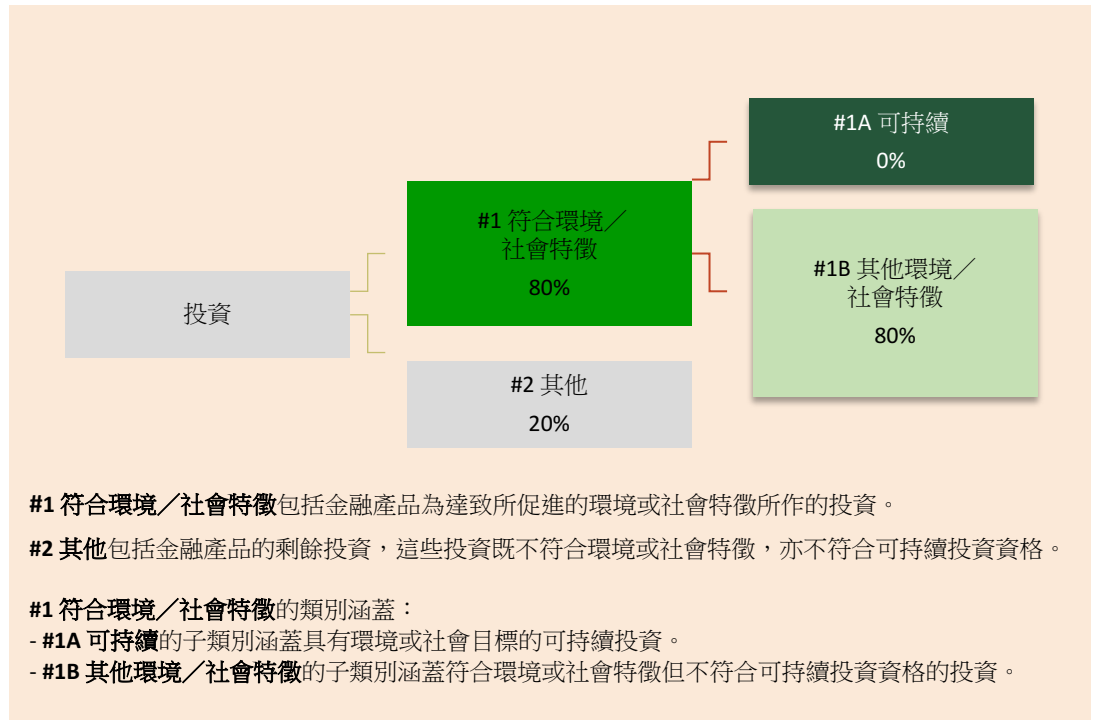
投資

#1 符合環境／社會特徵
80%

#2 其他
20%

#1A 可持續
0%

#1B 其他環境／社會特徵
80%

**#1 符合環境／社會特徵**包括金融產品為達致所促進的環境或社會特徵所作的投資。

**#2 其他**包括金融產品的剩餘投資，這些投資既不符合環境或社會特徵，亦不符合可持續投資資格。

**#1 符合環境／社會特徵**的類別涵蓋：
- **#1A 可持續**的子類別涵蓋具有環境或社會目標的可持續投資。
- **#1B 其他環境／社會特徵**的子類別涵蓋符合環境或社會特徵但不符合可持續投資資格的投資。